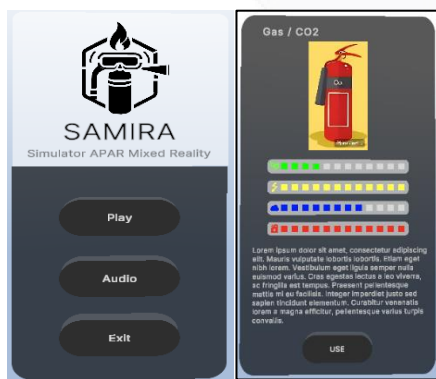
SAMIRA
Simulator APAR Mixed Reality

Play

Audio

Exit

Gas / CO2

Lorem ipsum dolor sit amet, consectetur adipiscing elit. Mauris vulputate lobortis lobortis. Etiam eget nibh lorem. Vestibulum eget ligula semper nulla euismod varius. Cras egestas lectus a leo viverra, ac fringilla est tempus. Praesent pellentesque mattis mi eu facilisis. Integer imperdiet justo sed sapien tincidunt elementum. Curabitur venenatis lorem a magna efficitur, pellentesque varius turpis convallis.

USE